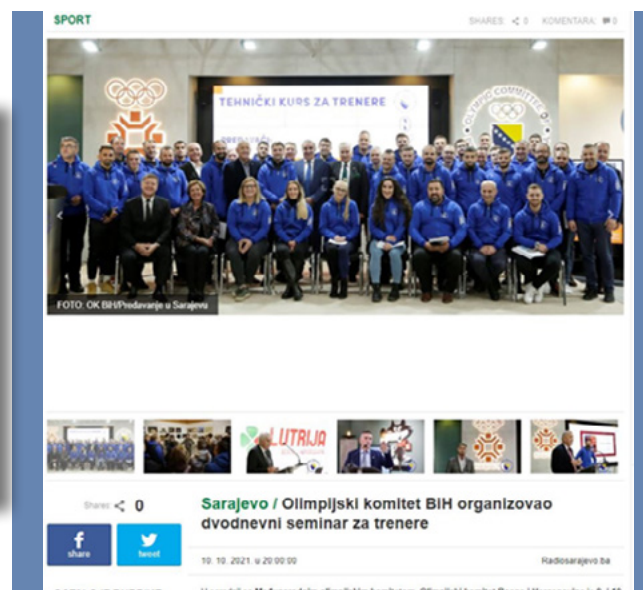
SPORT

SHARES: 0 KOMENTARA: 0

TEHNIČKI KURS ZA TRENERE

OLYMPIC COMMITTEE

FOTO: OK BiH/Predavanje u Sarajevu

LUTRIJA

Share: 0

f share

tweet

Sarajevo / Olimpijski komitet BiH organizovao dvodnevni seminar za trenere

10. 10. 2021. u 20:00:00

Radiosarajevo.ba

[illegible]